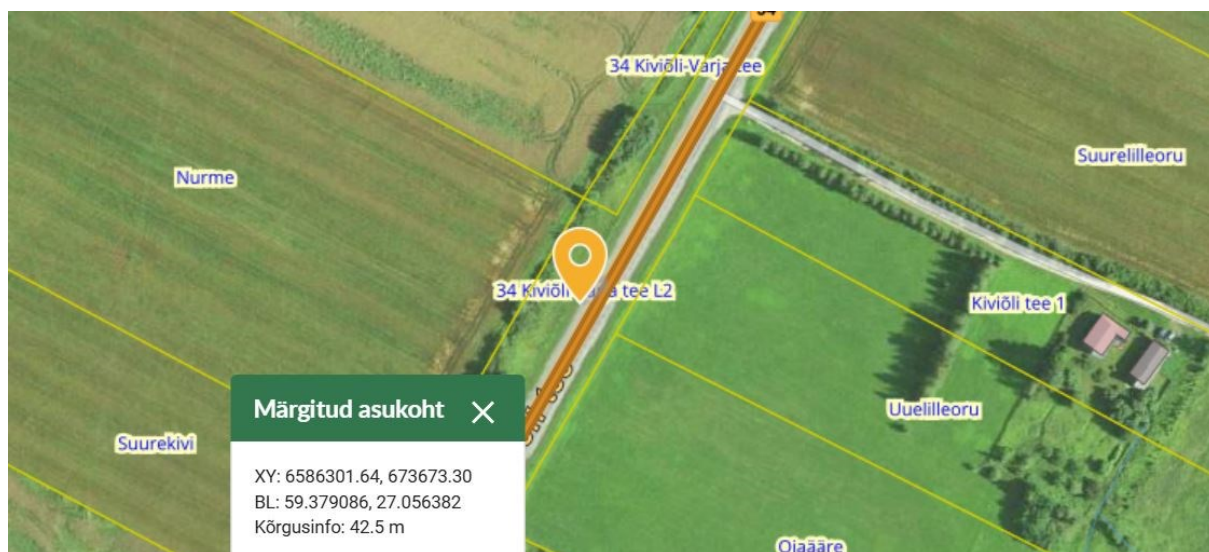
34

34 Kiviõli-Varja tee

Suurelilleoru

Nurme

34 Kiviõli-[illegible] tee L2

Kiviõli tee 1

Uuelilleoru

Suurekivi

Märgitud asukoht ✕

XY: 6586301.64, 673673.30
BL: 59.379086, 27.056382
Kõrgusinfo: 42.5 m

Ojaääre